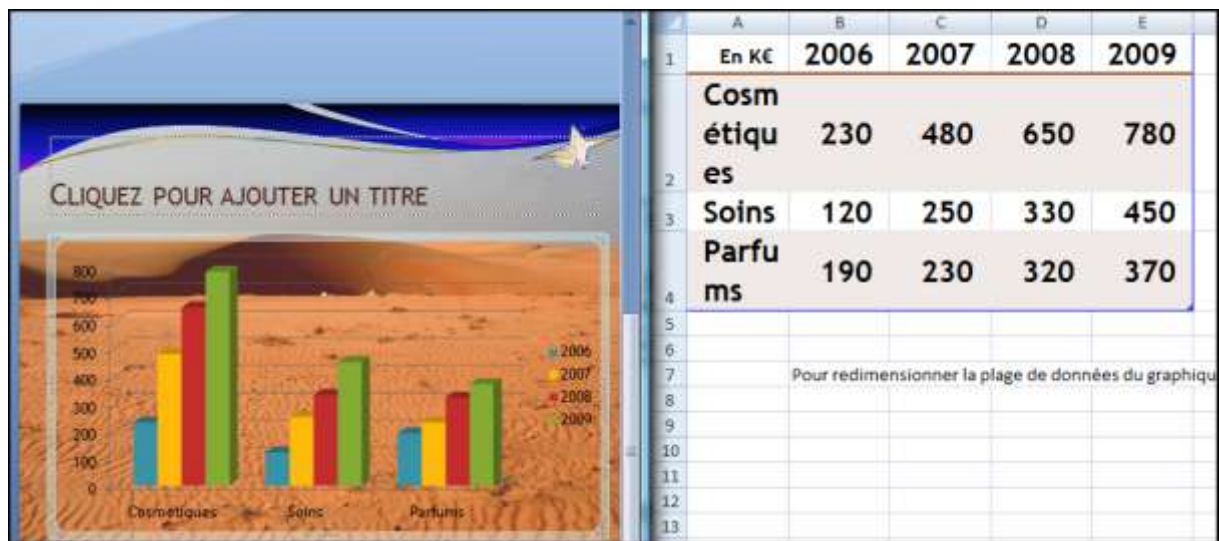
CLIQUEZ POUR AJOUTER UN TITRE

800
700
600
500
400
300
200
100
0

Cosmetiques
Soins
Parfums

2006
2007
2008
2009

| | A | B | C | D | E |
|---|---|---|---|---|---|
| 1 | En K€ | 2006 | 2007 | 2008 | 2009 |
| 2 | Cosmétiques | 230 | 480 | 650 | 780 |
| 3 | Soins | 120 | 250 | 330 | 450 |
| 4 | Parfums | 190 | 230 | 320 | 370 |
| 5 | | | | | |
| 6 | | | | | |
| 7 | | Pour redimensionner la plage de données du graphiqu | | | |
| 8 | | | | | |
| 9 | | | | | |
| 10 | | | | | |
| 11 | | | | | |
| 12 | | | | | |
| 13 | | | | | |